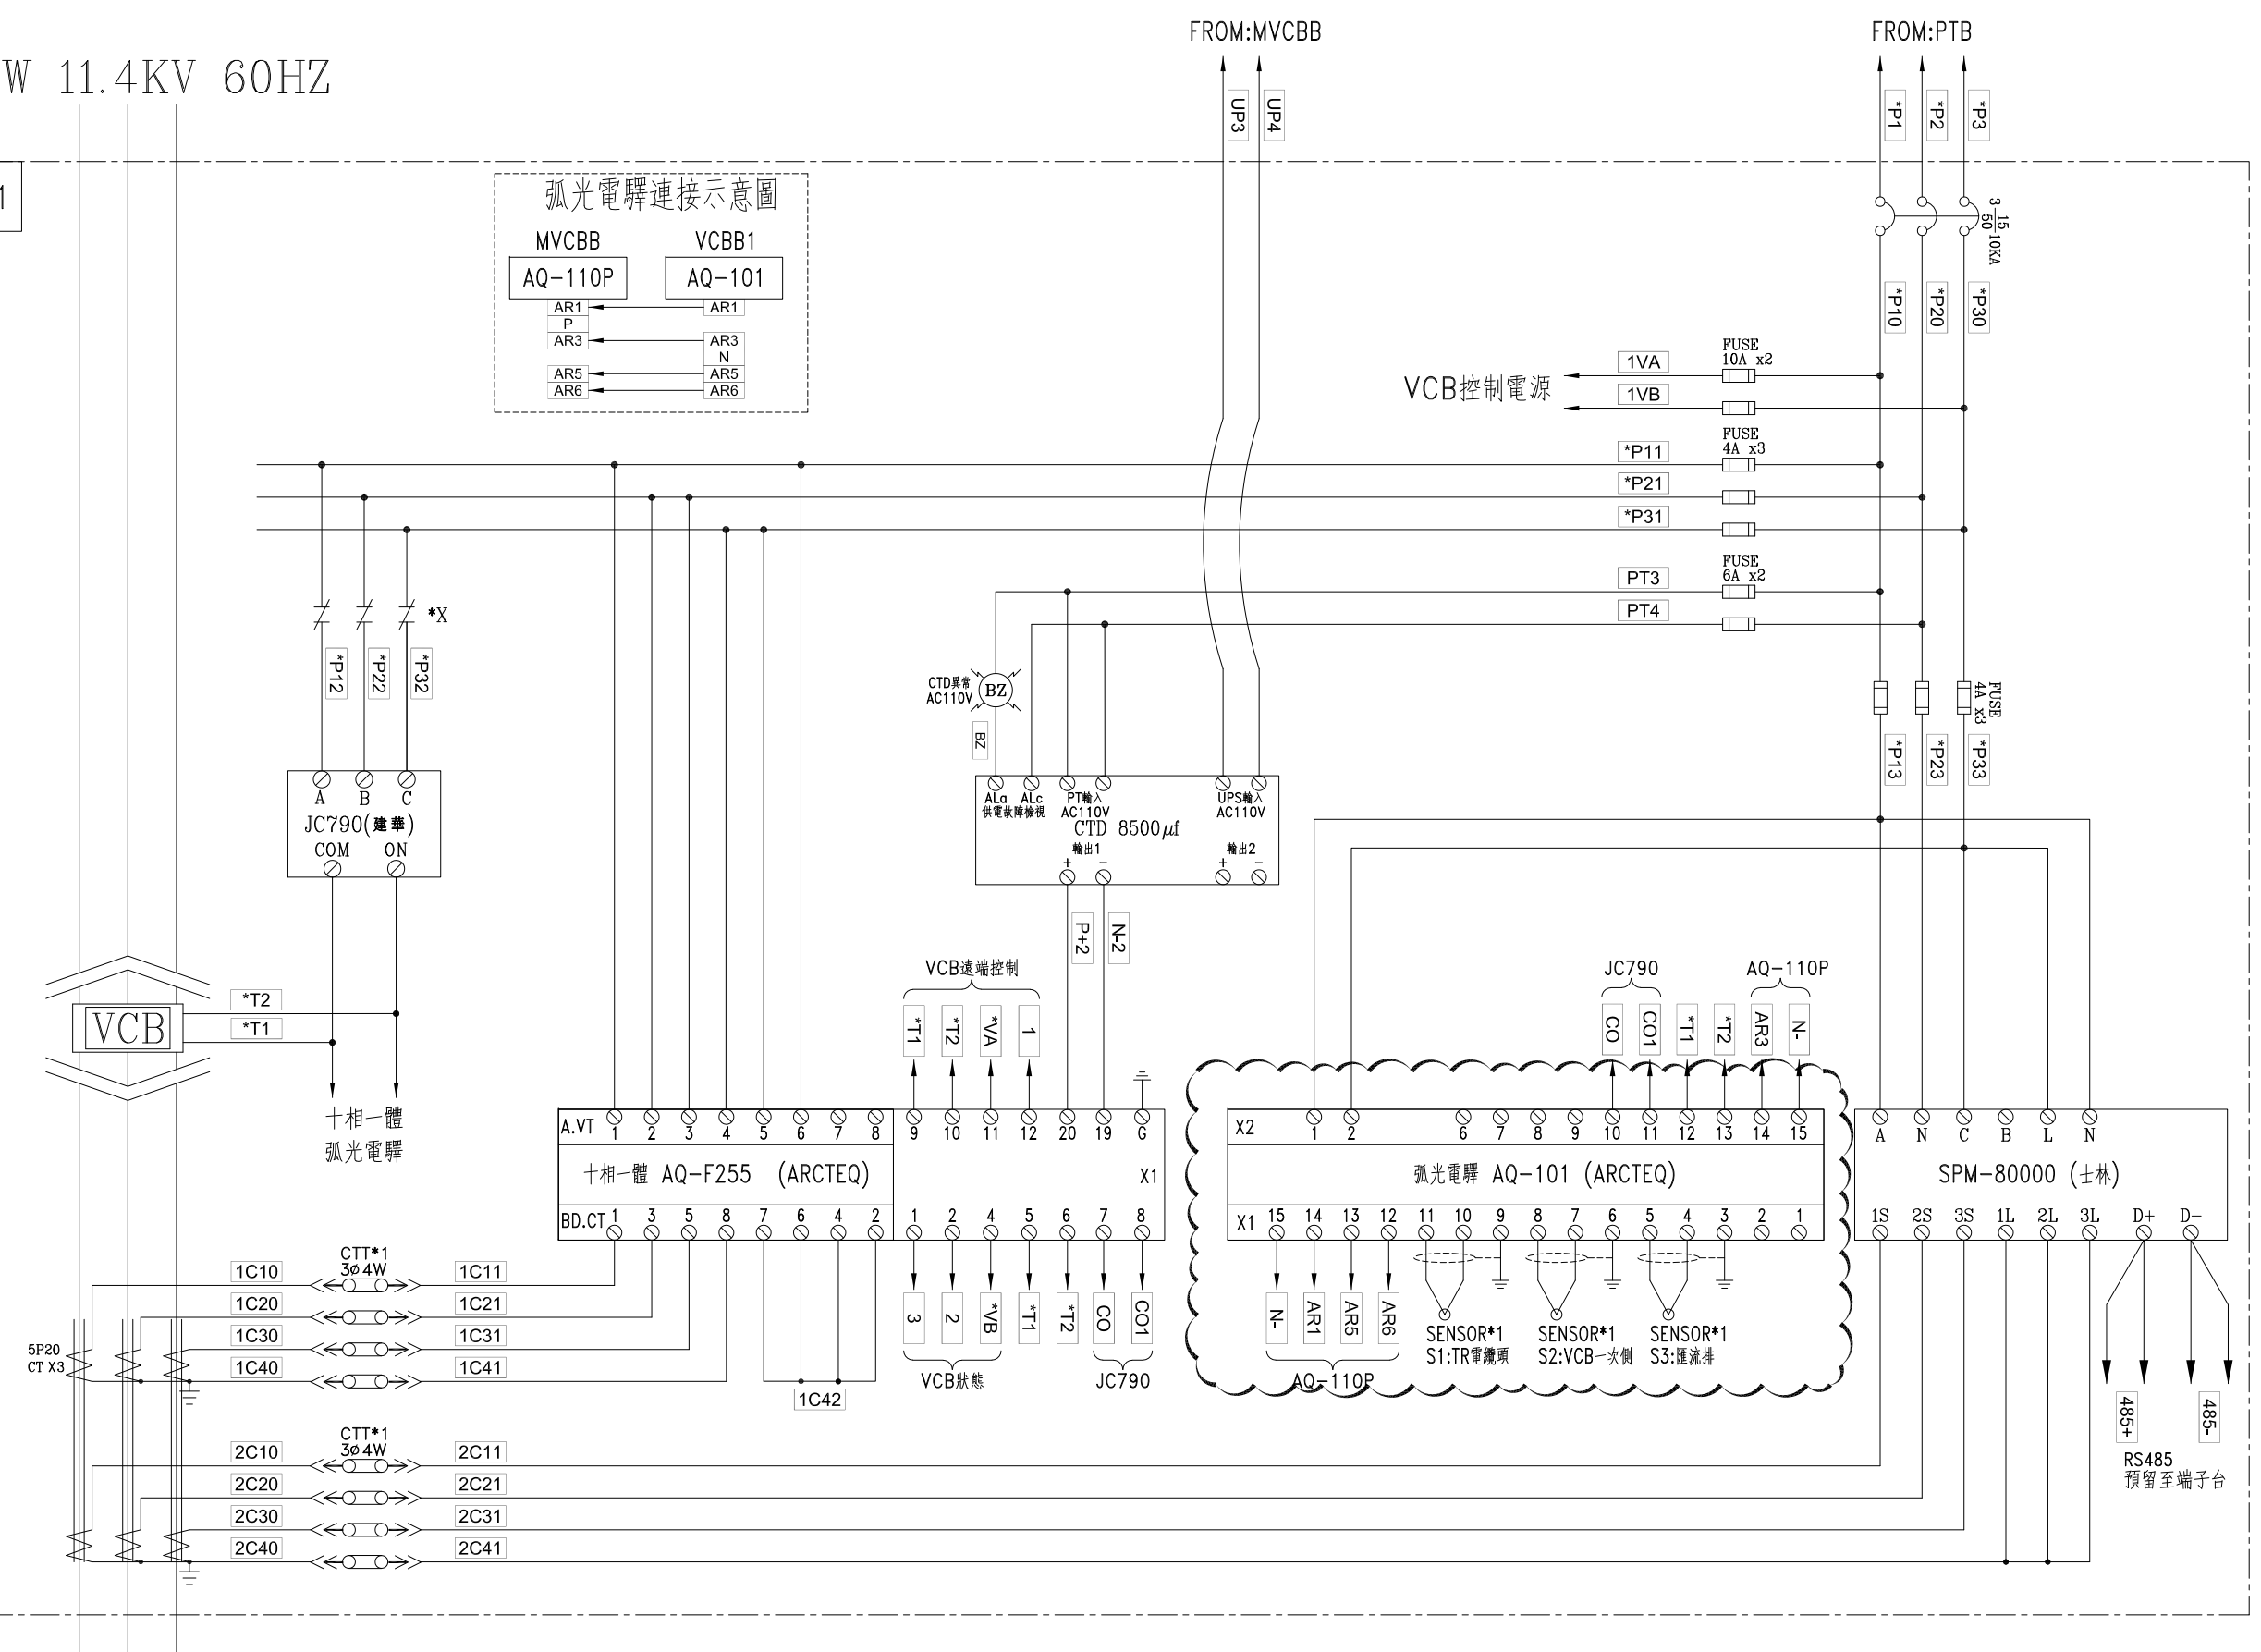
W 11.4KV 60HZ

FROM:MVCBB
UP3 UP4

FROM:PTB
*P1 *P2 *P3

3 $\frac{15}{50}$ 10KA

*P10 *P20 *P30

1

弧光電驛連接示意圖
MVCBB VCBB1
AQ-110P AQ-101
AR1 AR1
P
AR3 AR3
N
AR5 AR5
AR6 AR6

VCB控制電源
1VA
1VB
FUSE 10A x2
FUSE 4A x3
*P11
*P21
*P31
FUSE 6A x2
PT3
PT4

*X
*P12 *P22 *P32
A B C
JC790(建華)
COM ON

CTD異常 AC110V
BZ
BZ
ALa ALc 供電故障檢視
PT輸入 AC110V
UPS輸入 AC110V
CTD 8500$\mu f$
輸出1 + -
輸出2 + -
P+2 N-2

FUSE 4A x3
*P13 *P23 *P33

VCB
*T2
*T1
十相一體 弧光電驛

VCB遠端控制
*T1 *T2 *VA 1

A.VT 1 2 3 4 5 6 7 8 9 10 11 12 20 19 G
十相一體 AQ-F255 (ARCTEQ)
X1
BD.CT 1 3 5 8 7 6 4 2 1 2 4 5 6 7 8
3 2 *VB *T1 *T2 CO CO1
VCB狀態
JC790

JC790 AQ-110P
CO CO1 *T1 *T2 AR3 N-
X2 1 2 6 7 8 9 10 11 12 13 14 15
弧光電驛 AQ-101 (ARCTEQ)
X1 15 14 13 12 11 10 9 8 7 6 5 4 3 2 1
N- AR1 AR5 AR6
AQ-110P
SENSOR*1 S1:TR電纜頭
SENSOR*1 S2:VCB一次側
SENSOR*1 S3:匯流排

A N C B L N
SPM-80000 (士林)
1S 2S 3S 1L 2L 3L D+ D-
485+ 485-
RS485 預留至端子台

5P20 CT X3
CTT*1 3ø 4W
1C10 1C11
1C20 1C21
1C30 1C31
1C40 1C41
1C42
CTT*1 3ø 4W
2C10 2C11
2C20 2C21
2C30 2C31
2C40 2C41